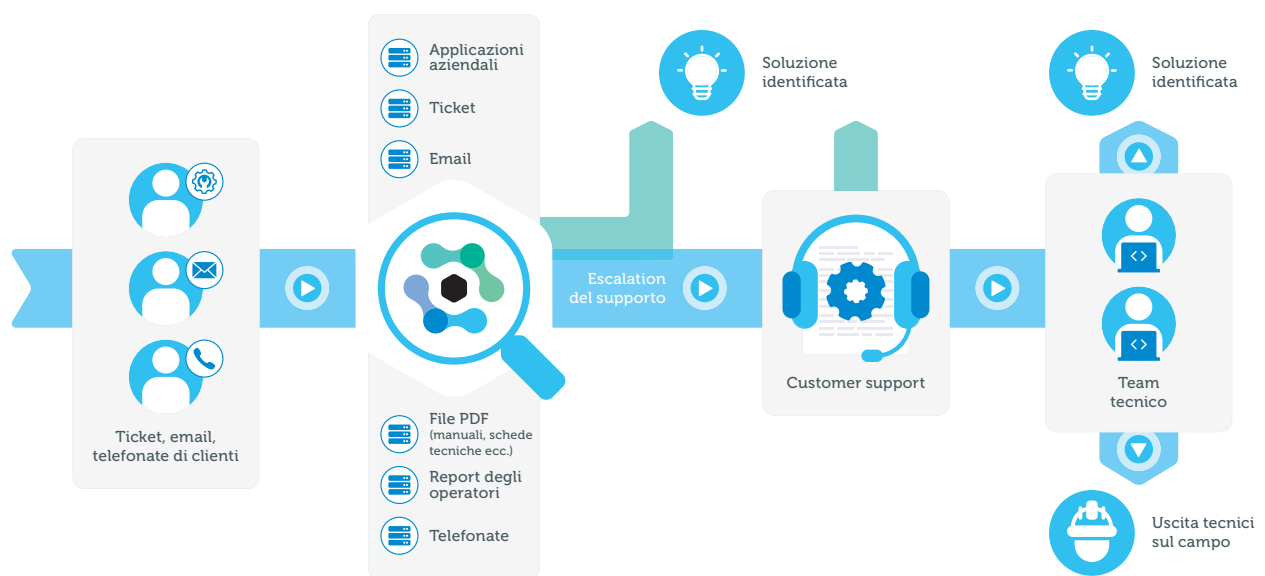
Ticket, email, telefonate di clienti

Applicazioni aziendali

Ticket

Email

File PDF (manuali, schede tecniche ecc.)

Report degli operatori

Telefonate

Soluzione identificata

Escalation del supporto

Customer support

Soluzione identificata

Team tecnico

Uscita tecnici sul campo